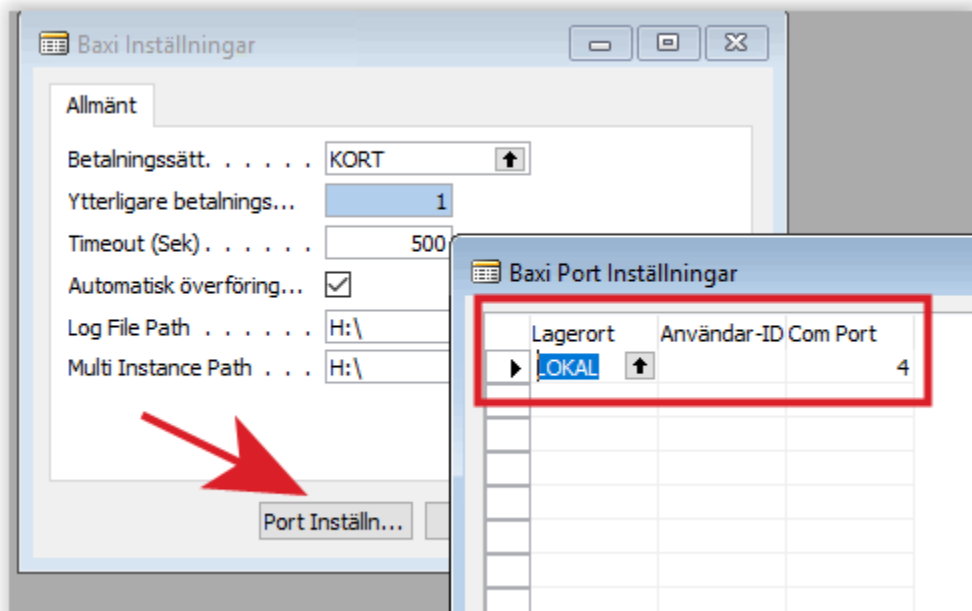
Baxi Inställningar

Allmänt

Betalningssätt. . . . . . KORT

Ytterligare betalnings... 1

Timeout (Sek) . . . . . . 500

Automatisk överföring... ☑

Log File Path . . . . . . H:\

Multi Instance Path . . . H:\

Port Inställn...

Baxi Port Inställningar

| Lagerort | Användar-ID | Com Port |
|---|---|---|
| LOKAL | | 4 |